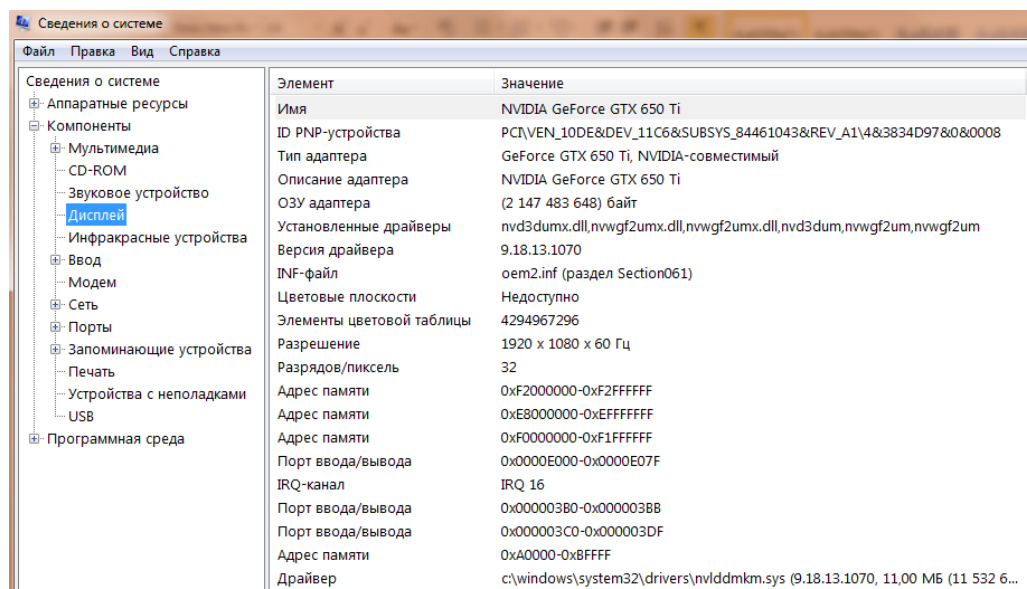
Сведения о системе

Файл Правка Вид Справка

Сведения о системе
Аппаратные ресурсы
Компоненты
Мультимедиа
CD-ROM
Звуковое устройство
Дисплей
Инфракрасные устройства
Ввод
Модем
Сеть
Порты
Запоминающие устройства
Печать
Устройства с неполадками
USB
Программная среда

| Элемент | Значение |
|---|---|
| Имя | NVIDIA GeForce GTX 650 Ti |
| ID PNP-устройства | PCI\VEN_10DE&DEV_11C6&SUBSYS_84461043&REV_A1\4&3834D97&0&0008 |
| Тип адаптера | GeForce GTX 650 Ti, NVIDIA-совместимый |
| Описание адаптера | NVIDIA GeForce GTX 650 Ti |
| ОЗУ адаптера | (2 147 483 648) байт |
| Установленные драйверы | nvd3dumx.dll,nvwgf2umx.dll,nvwgf2umx.dll,nvd3dum,nvwgf2um,nvwgf2um |
| Версия драйвера | 9.18.13.1070 |
| INF-файл | oem2.inf (раздел Section061) |
| Цветовые плоскости | Недоступно |
| Элементы цветовой таблицы | 4294967296 |
| Разрешение | 1920 x 1080 x 60 Гц |
| Разрядов/пиксель | 32 |
| Адрес памяти | 0xF2000000-0xF2FFFFFF |
| Адрес памяти | 0xE8000000-0xEFFFFFFF |
| Адрес памяти | 0xF0000000-0xF1FFFFFF |
| Порт ввода/вывода | 0x0000E000-0x0000E07F |
| IRQ-канал | IRQ 16 |
| Порт ввода/вывода | 0x000003B0-0x000003BB |
| Порт ввода/вывода | 0x000003C0-0x000003DF |
| Адрес памяти | 0xA0000-0xBFFFF |
| Драйвер | c:\windows\system32\drivers\nvlddmkm.sys (9.18.13.1070, 11,00 МБ (11 532 6... |